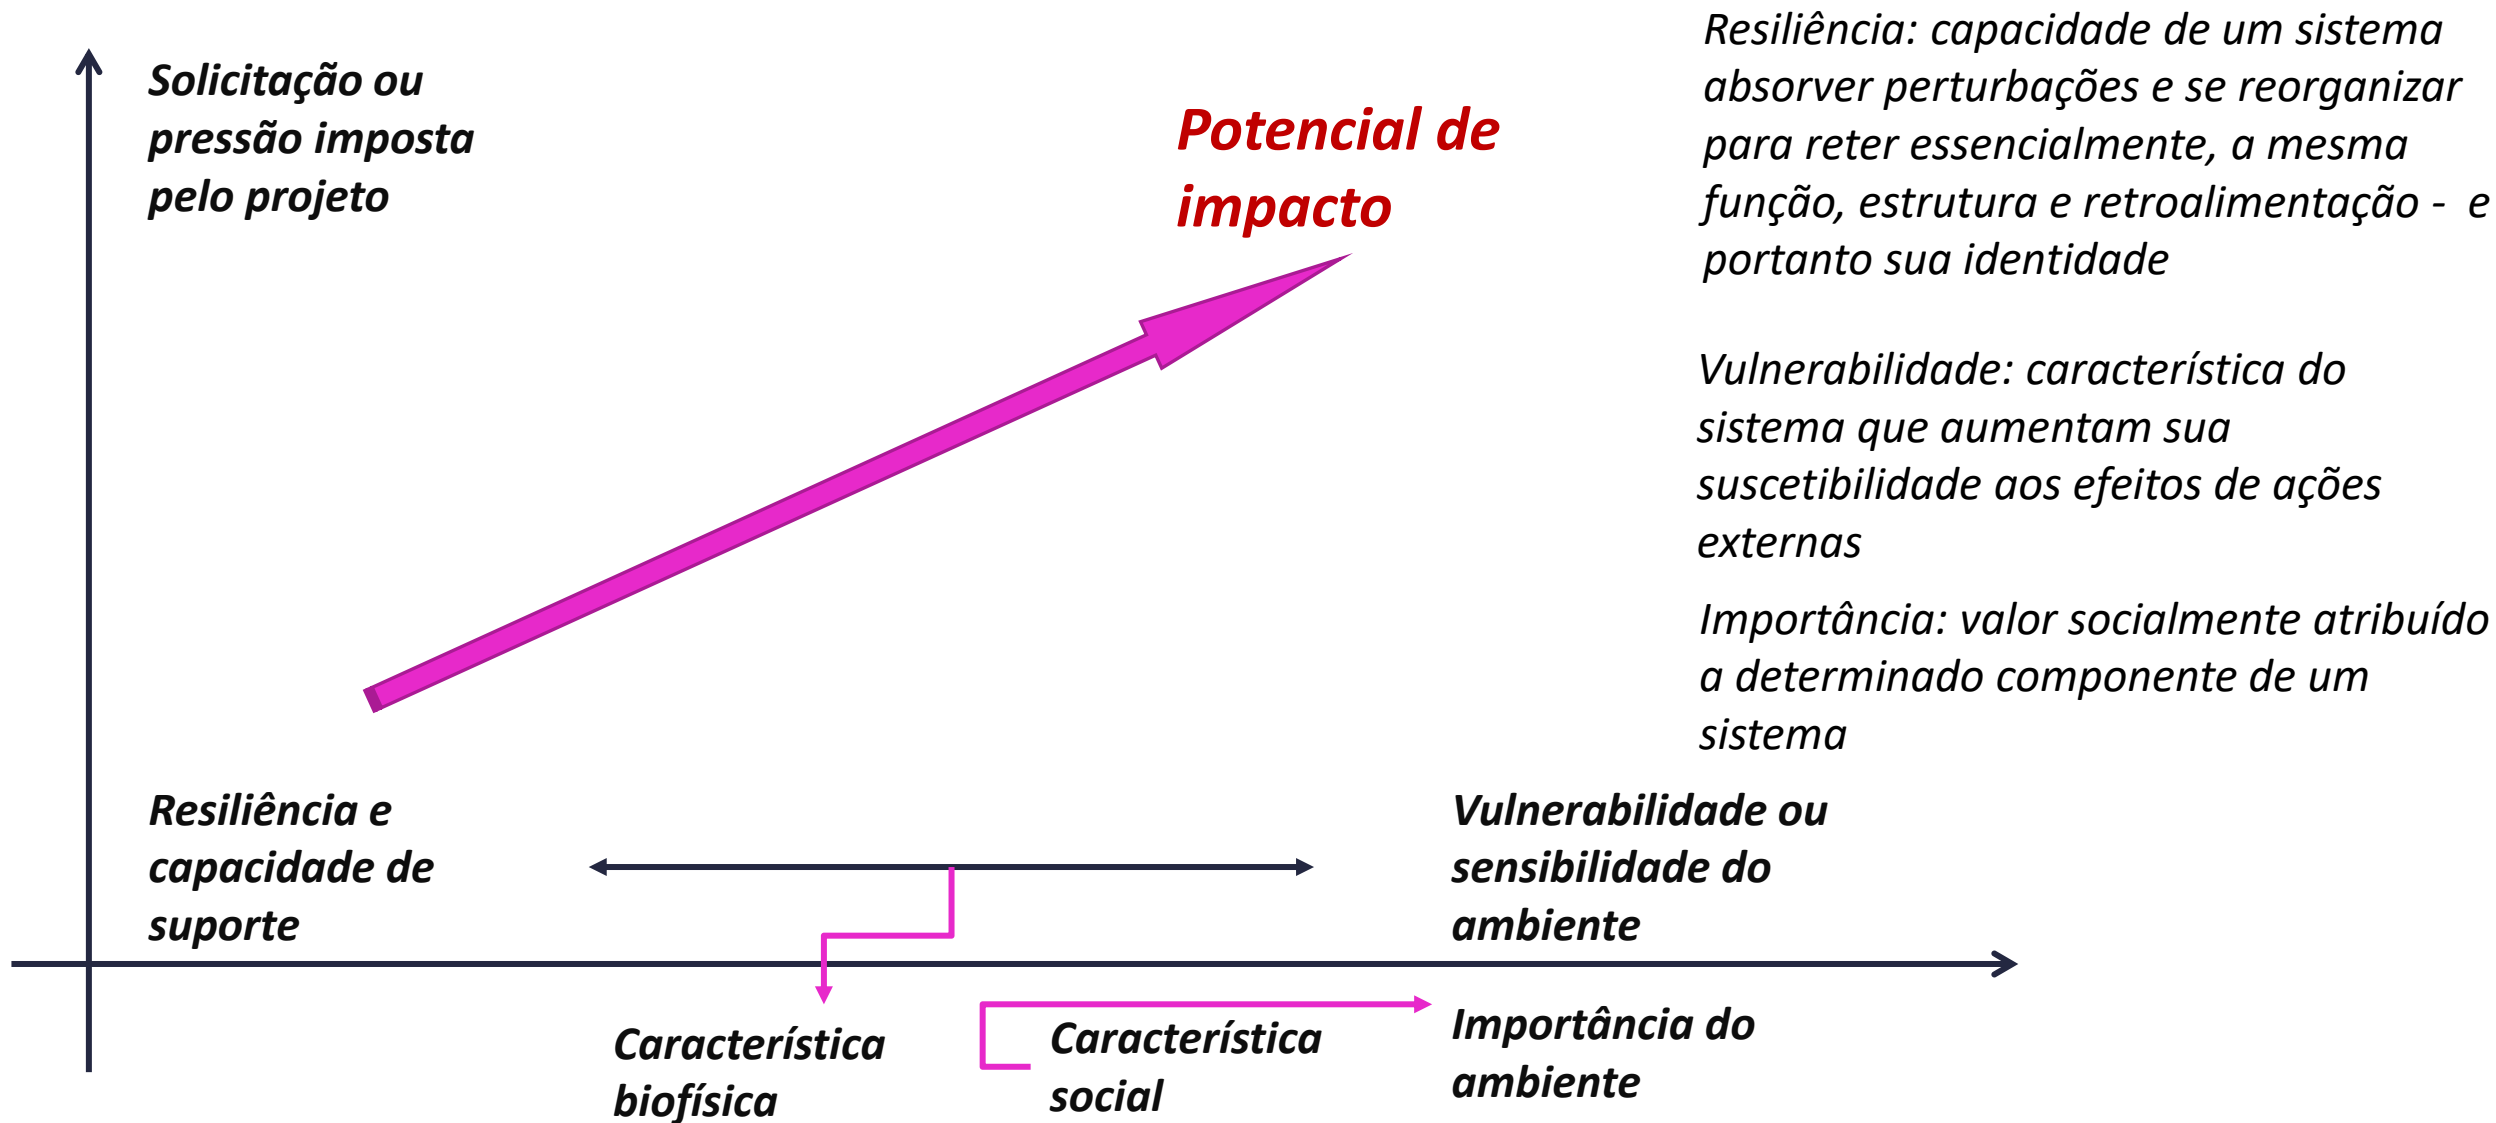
Solicitação ou pressão imposta pelo projeto

Potencial de impacto

Resiliência: capacidade de um sistema absorver perturbações e se reorganizar para reter essencialmente, a mesma função, estrutura e retroalimentação - e portanto sua identidade

Vulnerabilidade: característica do sistema que aumentam sua suscetibilidade aos efeitos de ações externas

Importância: valor socialmente atribuído a determinado componente de um sistema

Resiliência e capacidade de suporte

Vulnerabilidade ou sensibilidade do ambiente

Característica biofísica

Característica social

Importância do ambiente